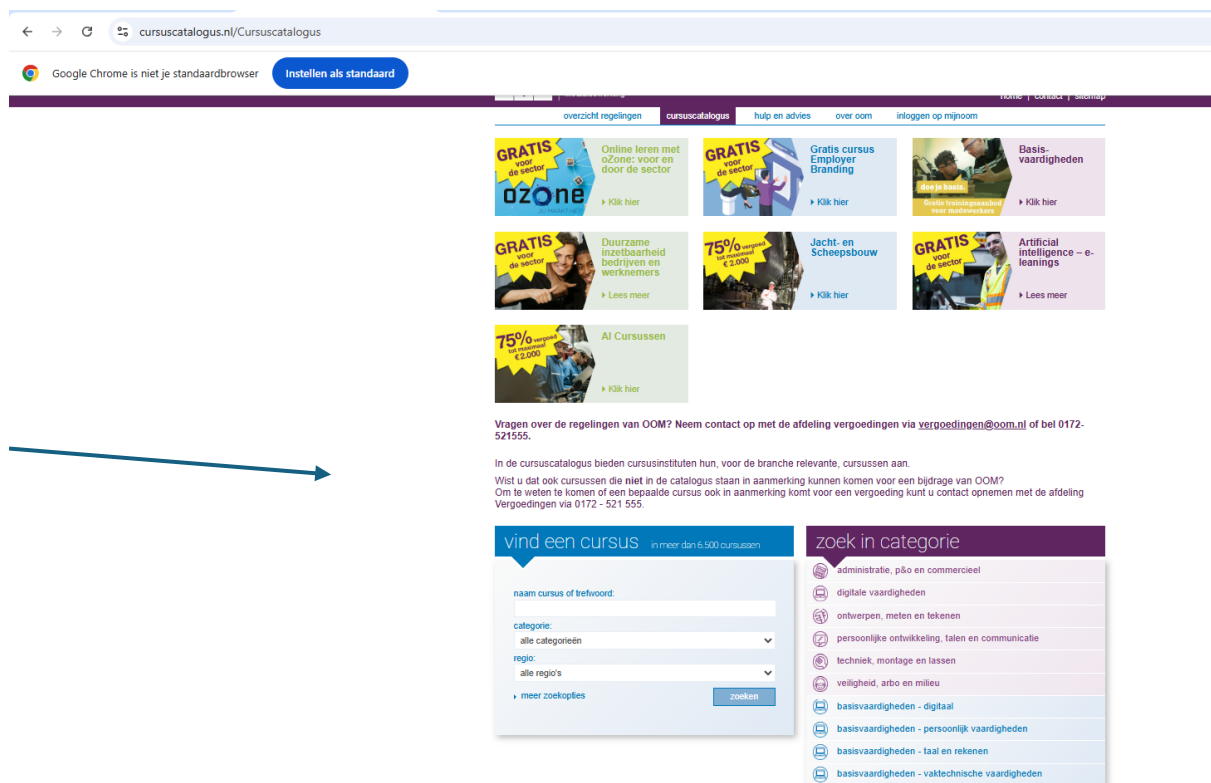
cursuscatalogus.nl/Cursuscatalogus

Google Chrome is niet je standaardbrowser
Instellen als standaard

home | contact | sitemap

overzicht regelingen
cursuscatalogus
hulp en advies
over oom
inloggen op mijnoom

GRATIS voor de sector
ozone
Online leren met oZone: voor en door de sector
Klik hier

GRATIS voor de sector
Gratis cursus Employer Branding
Klik hier

doe je basis.
Gratis trainingsaanbod voor medewerkers
Basis-vaardigheden
Klik hier

GRATIS voor de sector
Duurzame inzetbaarheid bedrijven en werknemers
Lees meer

75% vergoed tot maximaal € 2.000
Jacht- en Scheepsbouw
Klik hier

GRATIS voor de sector
Artificial intelligence – e-leanings
Lees meer

75% vergoed tot maximaal € 2.000
AI Cursussen
Klik hier

Vragen over de regelingen van OOM? Neem contact op met de afdeling vergoedingen via vergoedingen@oom.nl of bel 0172-521555.

In de cursuscatalogus bieden cursusinstituten hun, voor de branche relevante, cursussen aan.

Wist u dat ook cursussen die niet in de catalogus staan in aanmerking kunnen komen voor een bijdrage van OOM?
Om te weten te komen of een bepaalde cursus ook in aanmerking komt voor een vergoeding kunt u contact opnemen met de afdeling Vergoedingen via 0172 - 521 555.

vind een cursus in meer dan 6.500 cursussen

naam cursus of trefwoord:
categorie:
alle categorieën
regio:
alle regio's
meer zoekopties
zoeken

zoek in categorie
administratie, p&o en commercieel
digitale vaardigheden
ontwerpen, meten en tekenen
persoonlijke ontwikkeling, talen en communicatie
techniek, montage en lassen
veiligheid, arbo en milieu
basisvaardigheden - digitaal
basisvaardigheden - persoonlijk vaardigheden
basisvaardigheden - taal en rekenen
basisvaardigheden - vaktechnische vaardigheden